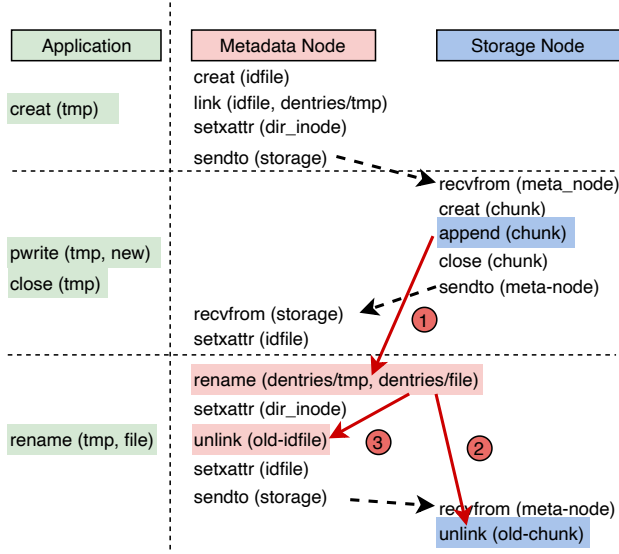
Application

Metadata Node

Storage Node

creat (idfile)
link (idfile, dentries/tmp)
setxattr (dir_inode)

creat (tmp)

sendto (storage)

recvfrom (meta_node)
creat (chunk)
append (chunk)

pwrite (tmp, new)

close (chunk)

close (tmp)

sendto (meta-node)

recvfrom (storage)

1

setxattr (idfile)

rename (dentries/tmp, dentries/file)

setxattr (dir_inode)

rename (tmp, file)

unlink (old-idfile)

3

2

setxattr (idfile)

sendto (storage)

recvfrom (meta-node)

unlink (old-chunk)